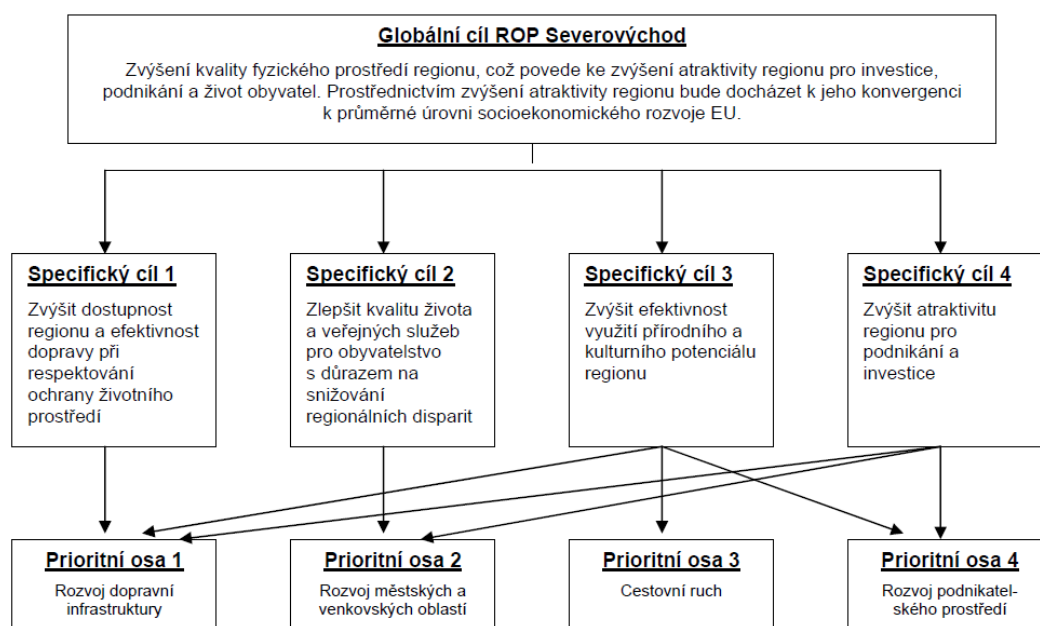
Globální cíl ROP Severovýchod

Zvýšení kvality fyzického prostředí regionu, což povede ke zvýšení atraktivity regionu pro investice, podnikání a život obyvatel. Prostřednictvím zvýšení atraktivity regionu bude docházet k jeho konvergenci k průměrné úrovni socioekonomického rozvoje EU.

Specifický cíl 1

Zvýšit dostupnost regionu a efektivnost dopravy při respektování ochrany životního prostředí

Specifický cíl 2

Zlepšit kvalitu života a veřejných služeb pro obyvatelstvo s důrazem na snižování regionálních disparit

Specifický cíl 3

Zvýšit efektivnost využití přírodního a kulturního potenciálu regionu

Specifický cíl 4

Zvýšit atraktivitu regionu pro podnikání a investice

Prioritní osa 1

Rozvoj dopravní infrastruktury

Prioritní osa 2

Rozvoj městských a venkovských oblastí

Prioritní osa 3

Cestovní ruch

Prioritní osa 4

Rozvoj podnikatelského prostředí